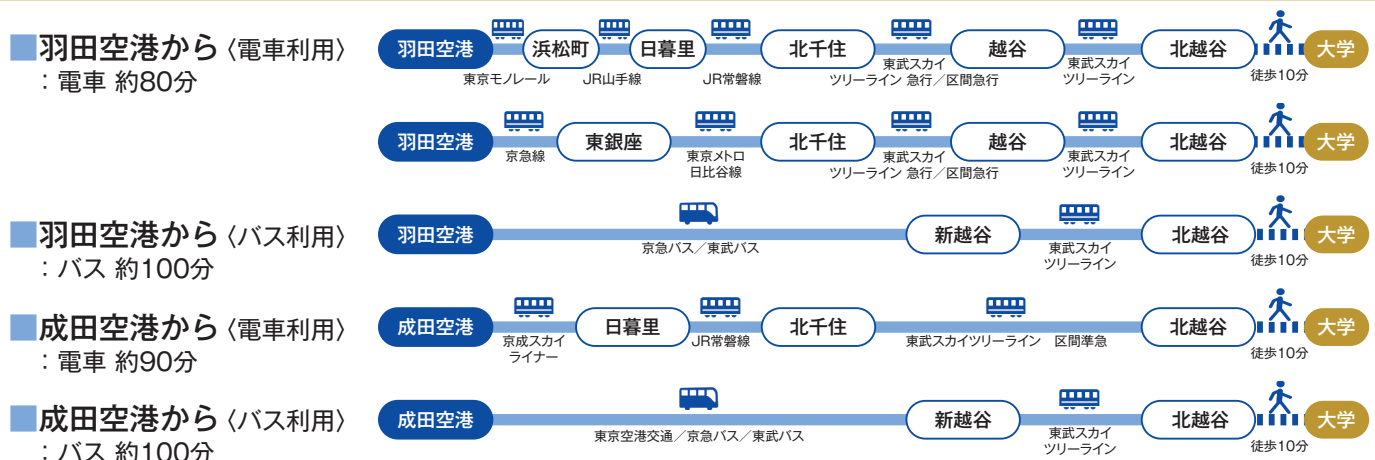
■羽田空港から〈電車利用〉
：電車 約80分

羽田空港 東京モノレール 浜松町 JR山手線 日暮里 JR常磐線 北千住 東武スカイツリーライン 急行／区間急行 越谷 東武スカイツリーライン 北越谷 徒歩10分 大学

羽田空港 京急線 東銀座 東京メトロ日比谷線 北千住 東武スカイツリーライン 急行／区間急行 越谷 東武スカイツリーライン 北越谷 徒歩10分 大学

■羽田空港から〈バス利用〉
：バス 約100分

羽田空港 京急バス／東武バス 新越谷 東武スカイツリーライン 北越谷 徒歩10分 大学

■成田空港から〈電車利用〉
：電車 約90分

成田空港 京成スカイライナー 日暮里 JR常磐線 北千住 東武スカイツリーライン 区間準急 北越谷 徒歩10分 大学

■成田空港から〈バス利用〉
：バス 約100分

成田空港 東京空港交通／京急バス／東武バス 新越谷 東武スカイツリーライン 北越谷 徒歩10分 大学